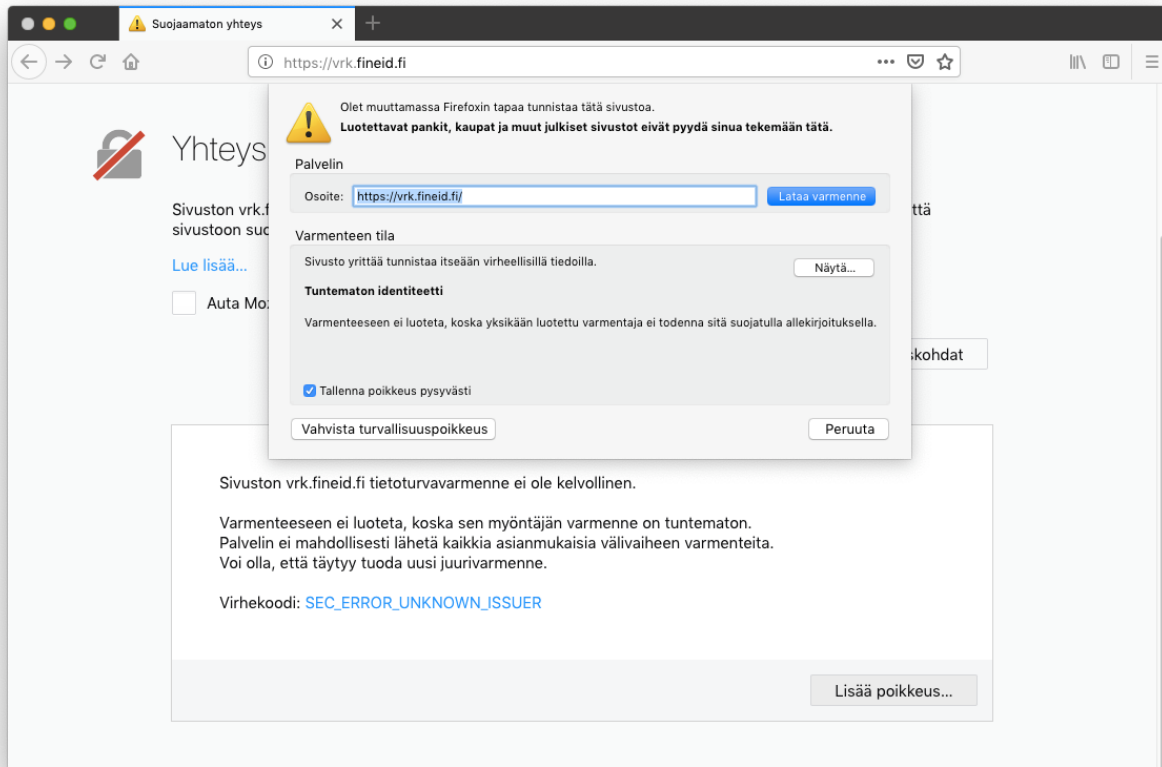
Suojaamaton yhteys

https://vrk.fineid.fi

Yhteys

Sivuston vrk.f ttä sivustoon suo

Lue lisää...

Auta Mo

skohdat

Olet muuttamassa Firefoxin tapaa tunnistaa tätä sivustoa.
Luotettavat pankit, kaupat ja muut julkiset sivustot eivät pyydä sinua tekemään tätä.

Palvelin

Osoite: https://vrk.fineid.fi/ Lataa varmenne

Varmenteen tila

Sivusto yrittää tunnistaa itseään virheellisillä tiedoilla. Näytä...

Tuntematon identiteetti

Varmenteeseen ei luoteta, koska yksikään luotettu varmentaja ei todenna sitä suojatulla allekirjoituksella.

Tallenna poikkeus pysyvästi

Vahvista turvallisuuspoikkeus Peruuta

Sivuston vrk.fineid.fi tietoturvavarmenne ei ole kelvollinen.

Varmenteeseen ei luoteta, koska sen myöntäjän varmenne on tuntematon.
Palvelin ei mahdollisesti lähetä kaikkia asianmukaisia välivaiheen varmenteita.
Voi olla, että täytyy tuoda uusi juurivarmenne.

Virhekoodi: SEC_ERROR_UNKNOWN_ISSUER

Lisää poikkeus...